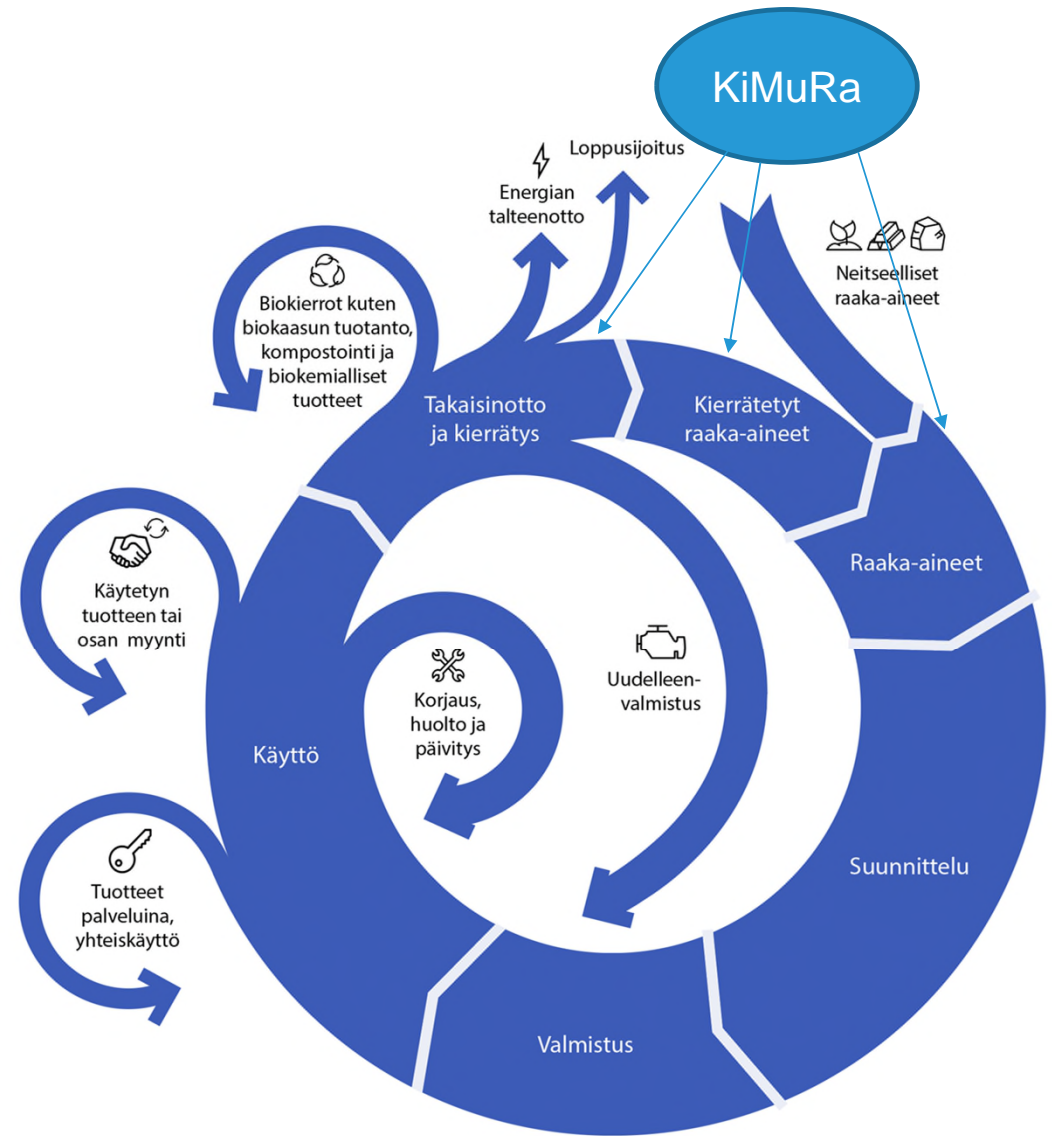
KiMuRa

Loppusijoitus

Energian talteenotto

Neitseelliset raaka-aineet

Biokierrot kuten biokaasun tuotanto, kompostointi ja biokemialliset tuotteet

Takaisinotto ja kierrätys

Kierrätetyt raaka-aineet

Raaka-aineet

Käytetyn tuotteen tai osan myynti

Uudelleen-valmistus

Korjaus, huolto ja päivitys

Käyttö

Suunnittelu

Tuotteet palveluina, yhteiskäyttö

Valmistus